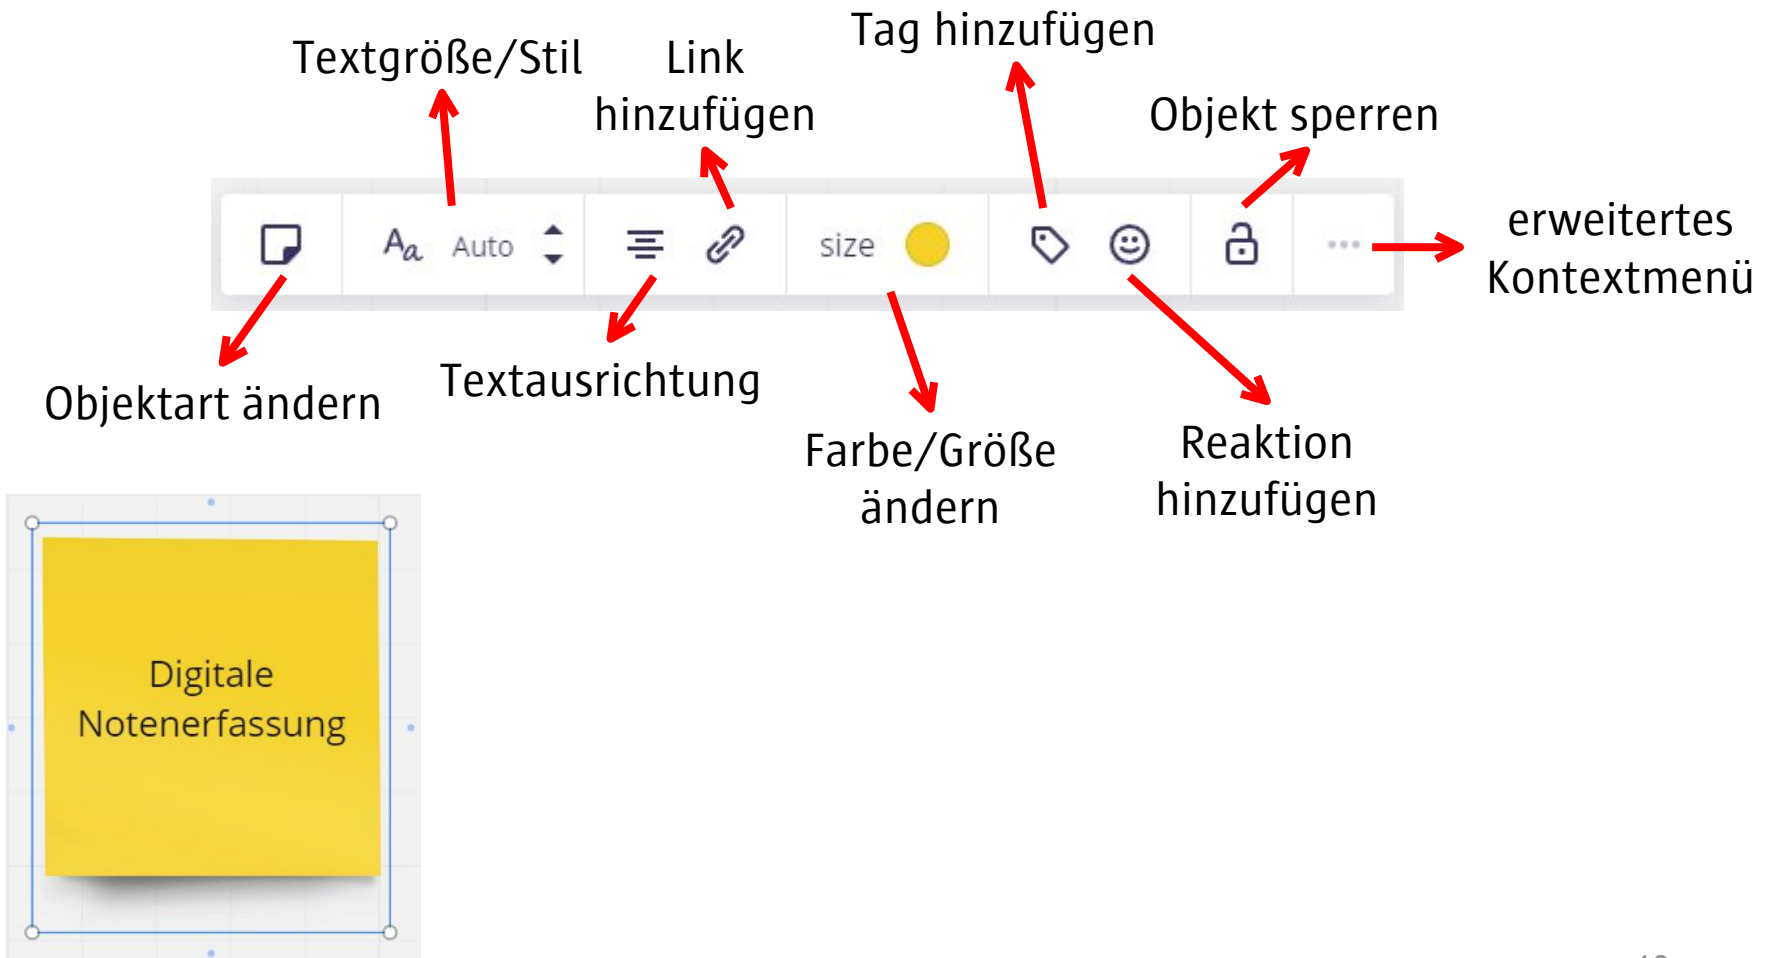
Textgröße/Stil

Link hinzufügen

Tag hinzufügen

Objekt sperren

Aa Auto

size

erweitertes Kontextmenü

Objektart ändern

Textausrichtung

Farbe/Größe ändern

Reaktion hinzufügen

Digitale Notenerfassung